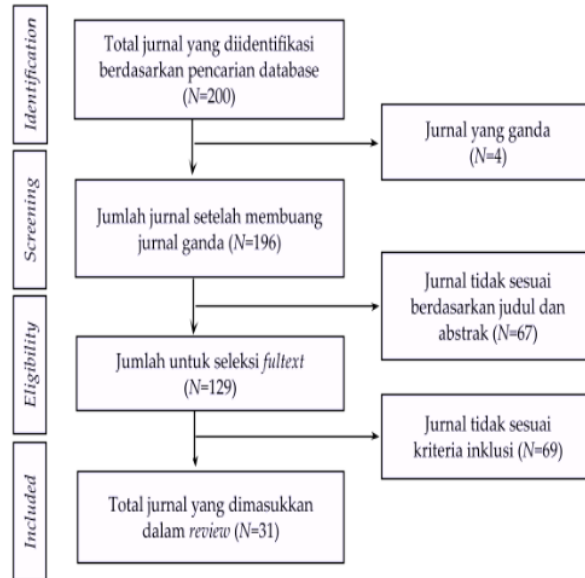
Identification

Total jurnal yang diidentifikasi berdasarkan pencarian database (N=200)

Jurnal yang ganda (N=4)

Screening

Jumlah jurnal setelah membuang jurnal ganda (N=196)

Jurnal tidak sesuai berdasarkan judul dan abstrak (N=67)

Eligibility

Jumlah untuk seleksi fultext (N=129)

Jurnal tidak sesuai kriteria inklusi (N=69)

Included

Total jurnal yang dimasukkan dalam review (N=31)